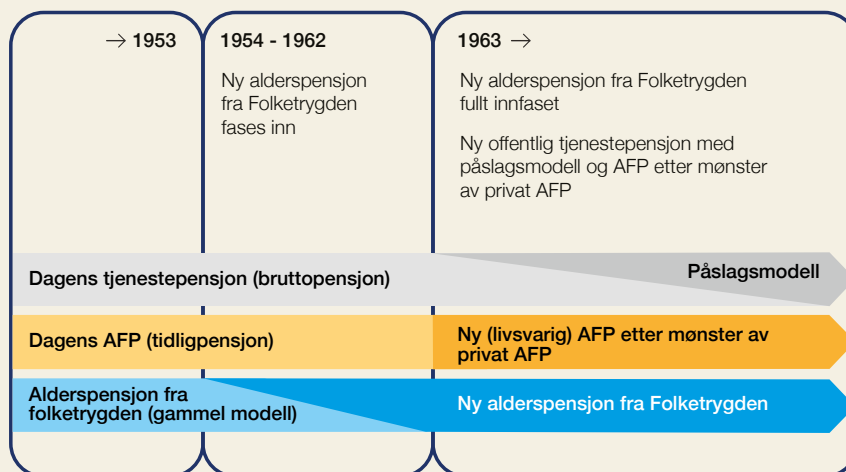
$\rightarrow$ 1953

1954 - 1962

Ny alderspensjon fra Folketrygden fases inn

1963 $\rightarrow$

Ny alderspensjon fra Folketrygden fullt innfaset

Ny offentlig tjenestepensjon med påslagsmodell og AFP etter mønster av privat AFP

Dagens tjenestepensjon (bruttopensjon)

Påslagsmodell

Dagens AFP (tidligpensjon)

Ny (livsvarig) AFP etter mønster av privat AFP

Alderspensjon fra folketrygden (gammel modell)

Ny alderspensjon fra Folketrygden